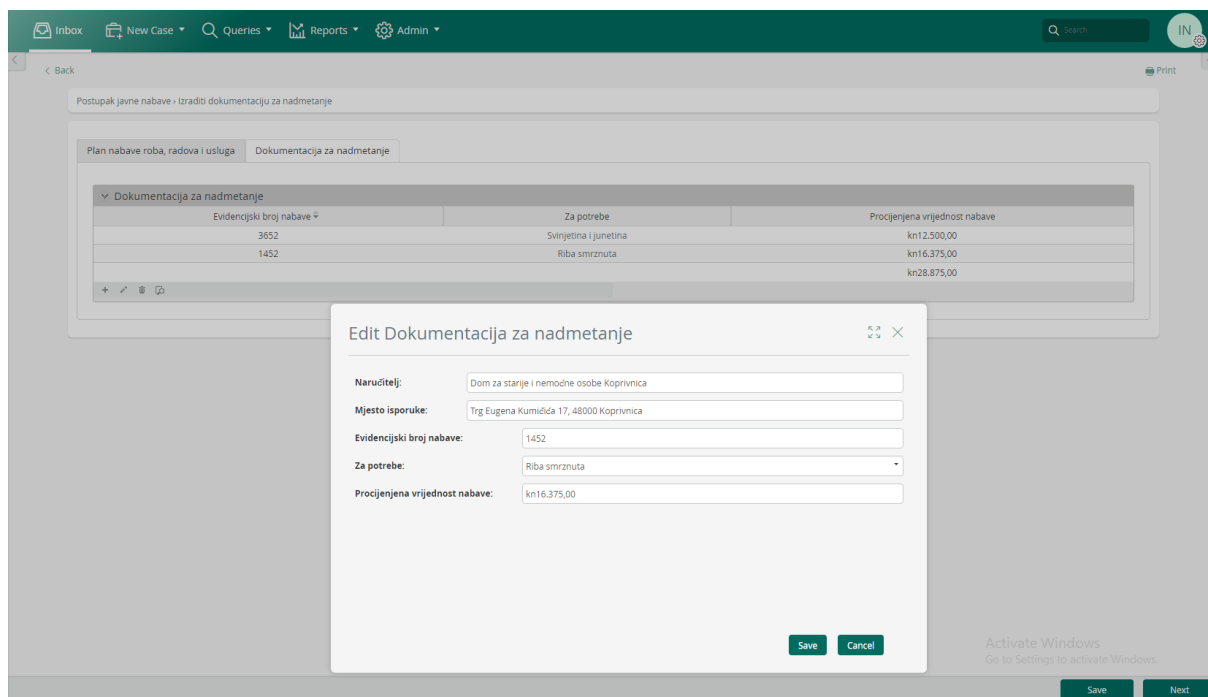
Inbox New Case ▾ Queries ▾ Reports ▾ Admin ▾ Search IN

< Back Print

Postupak javne nabave › Izraditi dokumentaciju za nadmetanje

Plan nabave roba, radova i usluga | Dokumentacija za nadmetanje

Dokumentacija za nadmetanje

| Evidencijski broj nabave | Za potrebe | Procijenjena vrijednost nabave |
|---|---|---|
| 3652 | Svinjetina i junetina | kn12.500,00 |
| 1452 | Riba smrznuta | kn16.375,00 |
| | | kn28.875,00 |

Edit Dokumentacija za nadmetanje

Naručitelj: Dom za starije i nemoćne osobe Koprivnica

Mjesto isporuke: Trg Eugena Kumičića 17, 48000 Koprivnica

Evidencijski broj nabave: 1452

Za potrebe: Riba smrznuta

Procijenjena vrijednost nabave: kn16.375,00

Save Cancel

Activate Windows
Go to Settings to activate Windows.

Save Next